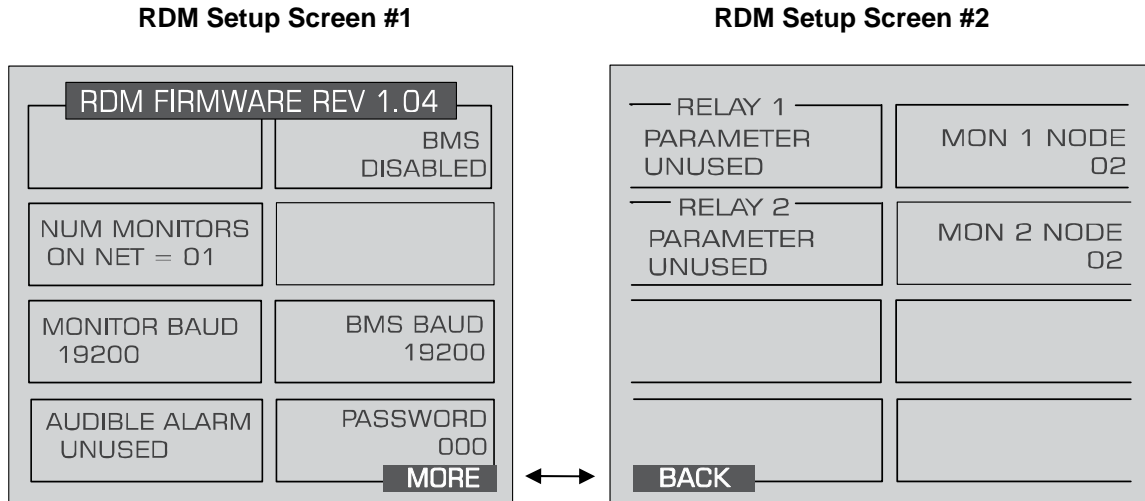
RDM Setup Screen #1

RDM FIRMWARE REV 1.04

BMS DISABLED

NUM MONITORS ON NET = 01

MONITOR BAUD 19200

BMS BAUD 19200

AUDIBLE ALARM UNUSED

PASSWORD 000

MORE

RDM Setup Screen #2

RELAY 1

PARAMETER UNUSED

MON 1 NODE 02

RELAY 2

PARAMETER UNUSED

MON 2 NODE 02

BACK